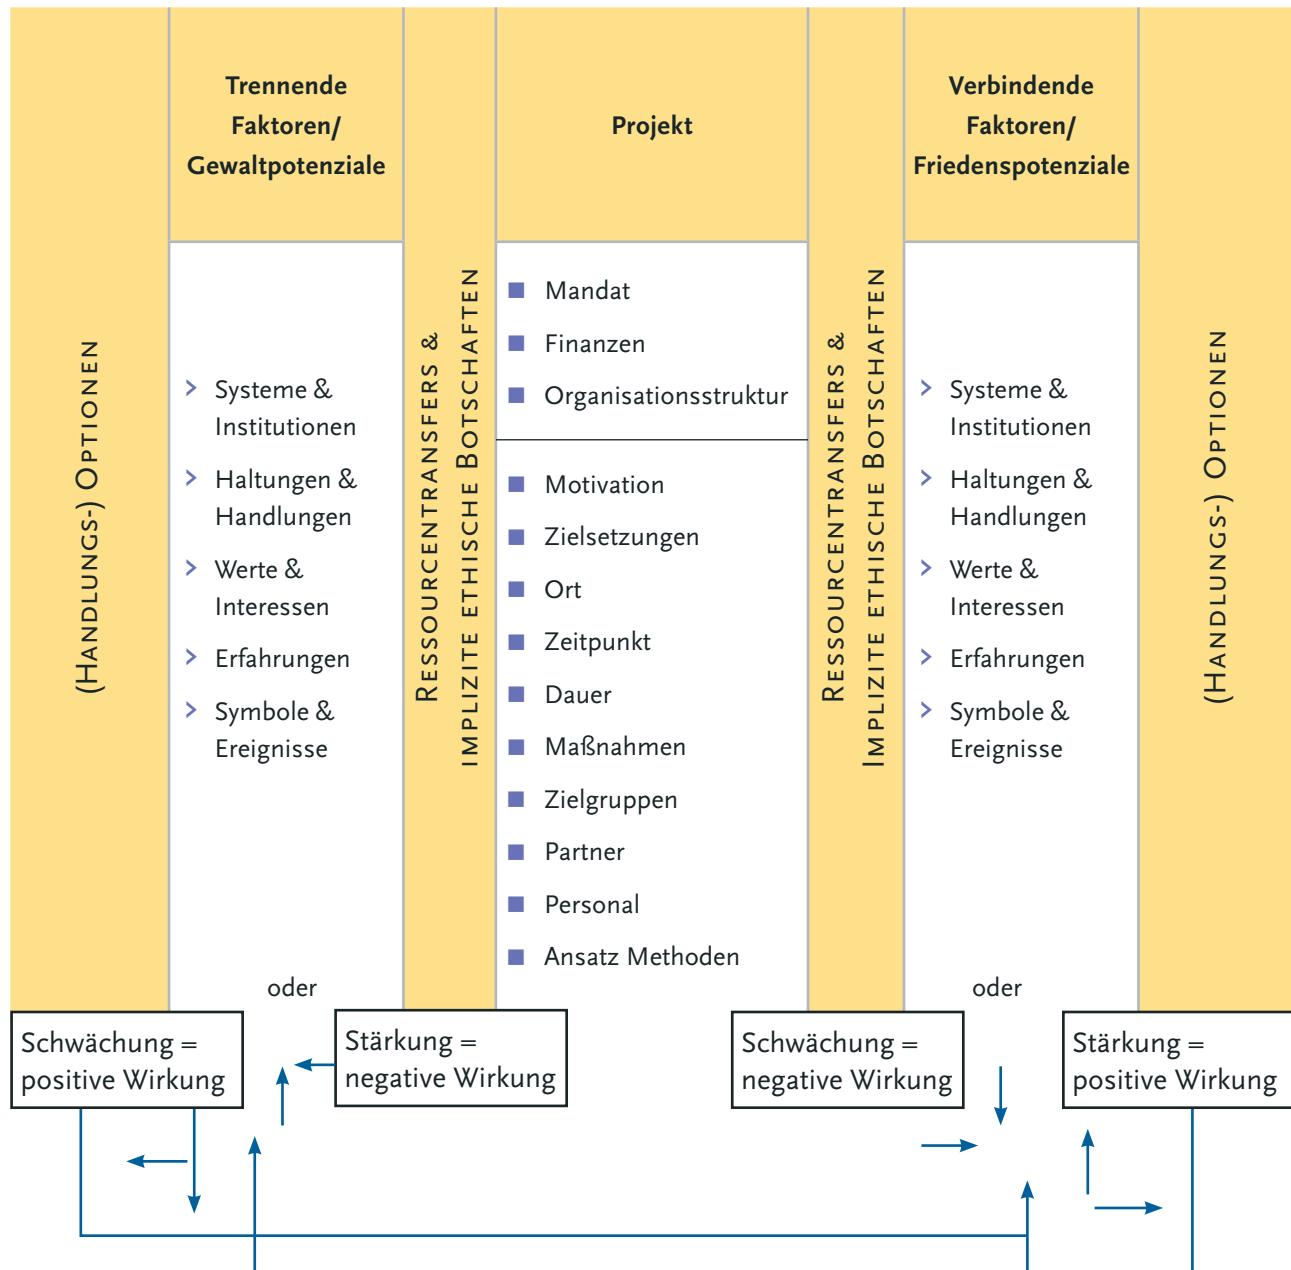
(Handlungs-) Optionen

Trennende Faktoren/ Gewaltpotenziale

Systeme & Institutionen
Haltungen & Handlungen
Werte & Interessen
Erfahrungen
Symbole & Ereignisse

Ressourcentransfers & Implizite ethische Botschaften

Projekt

Mandat
Finanzen
Organisationsstruktur

Motivation
Zielsetzungen
Ort
Zeitpunkt
Dauer
Maßnahmen
Zielgruppen
Partner
Personal
Ansatz Methoden

Ressourcentransfers & Implizite ethische Botschaften

Verbindende Faktoren/ Friedenspotenziale

Systeme & Institutionen
Haltungen & Handlungen
Werte & Interessen
Erfahrungen
Symbole & Ereignisse

(Handlungs-) Optionen

oder

Schwächung = positive Wirkung

Stärkung = negative Wirkung

oder

Schwächung = negative Wirkung

Stärkung = positive Wirkung